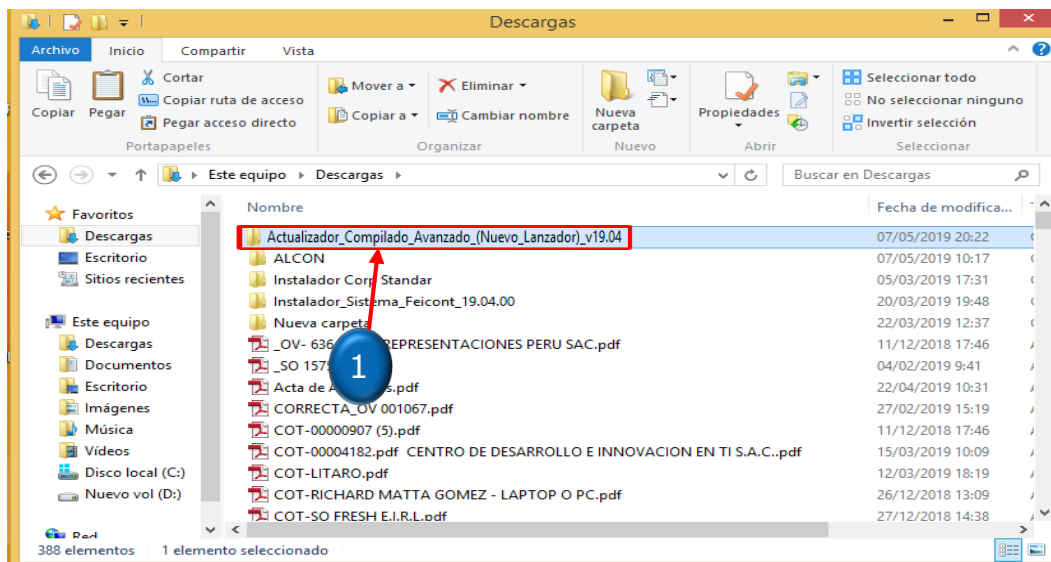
Descargas

Archivo Inicio Compartir Vista

Copiar Pegar Cortar Copiar ruta de acceso Pegar acceso directo Portapapeles

Mover a Copiar a Eliminar Cambiar nombre Organizar

Nueva carpeta Nuevo

Propiedades Abrir

Seleccionar todo No seleccionar ninguno Invertir selección Seleccionar

Este equipo › Descargas ›

Buscar en Descargas

Favoritos
Descargas
Escritorio
Sitios recientes

Este equipo
Descargas
Documentos
Escritorio
Imágenes
Música
Vídeos
Disco local (C:)
Nuevo vol (D:)

Red

| Nombre | Fecha de modifica... |
|---|---|
| Actualizador_Compilado_Avanzado_(Nuevo_Lanzador)_v19.04 | 07/05/2019 20:22 |
| ALCON | 07/05/2019 10:17 |
| Instalador Corp Standar | 05/03/2019 17:31 |
| Instalador_Sistema_Feicont_19.04.00 | 20/03/2019 19:48 |
| Nueva carpeta | 22/03/2019 12:37 |
| _OV- 636 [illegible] REPRESENTACIONES PERU SAC.pdf | 11/12/2018 17:46 |
| _SO 1575 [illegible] | 04/02/2019 9:41 |
| Acta de A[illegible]s.pdf | 22/04/2019 10:31 |
| CORRECTA_OV 001067.pdf | 27/02/2019 15:19 |
| COT-00000907 (5).pdf | 11/12/2018 17:46 |
| COT-00004182.pdf CENTRO DE DESARROLLO E INNOVACION EN TI S.A.C..pdf | 15/03/2019 10:09 |
| COT-LITARO.pdf | 12/03/2019 18:19 |
| COT-RICHARD MATTA GOMEZ - LAPTOP O PC.pdf | 26/12/2018 13:09 |
| COT-SO FRESH E.I.R.L.pdf | 27/12/2018 14:38 |

1

388 elementos 1 elemento seleccionado